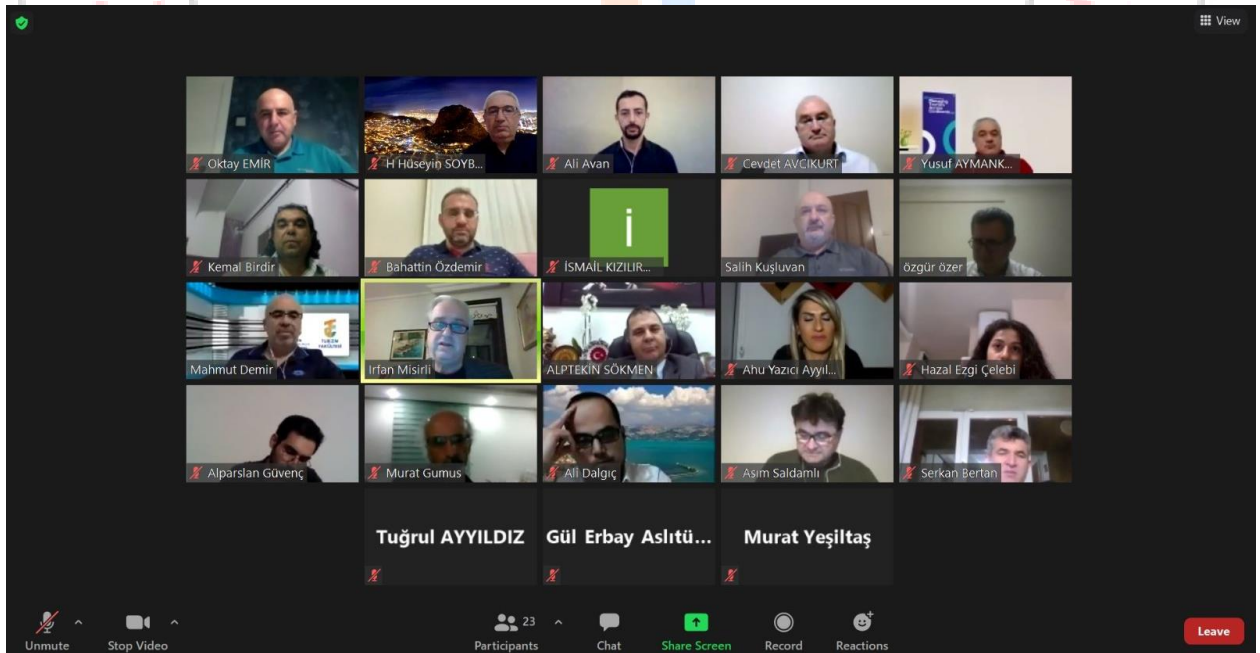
View

Oktay EMİR
H Hüseyin SOYB...
Ali Avan
Cevdet AVCIKURT
Yusuf AYMANK...

Kemal Birdir
Bahattin Özdemir
i
İSMAİL KIZILIR...
Salih Kuşluvan
özgür özer

Mahmut Demir
Irfan Misirli
ALPTEKIN SÖKMEN
Ahu Yazıcı Ayyıl...
Hazal Ezgi Çelebi

Alparslan Güvenç
Murat Gumus
Ali Dalgıç
Asım Saldamlı
Serkan Bertan

Tuğrul AYYILDIZ
Gül Erbay Aslıtü...
Murat Yeşiltaş

Unmute
Stop Video
23
Participants
Chat
Share Screen
Record
Reactions
Leave